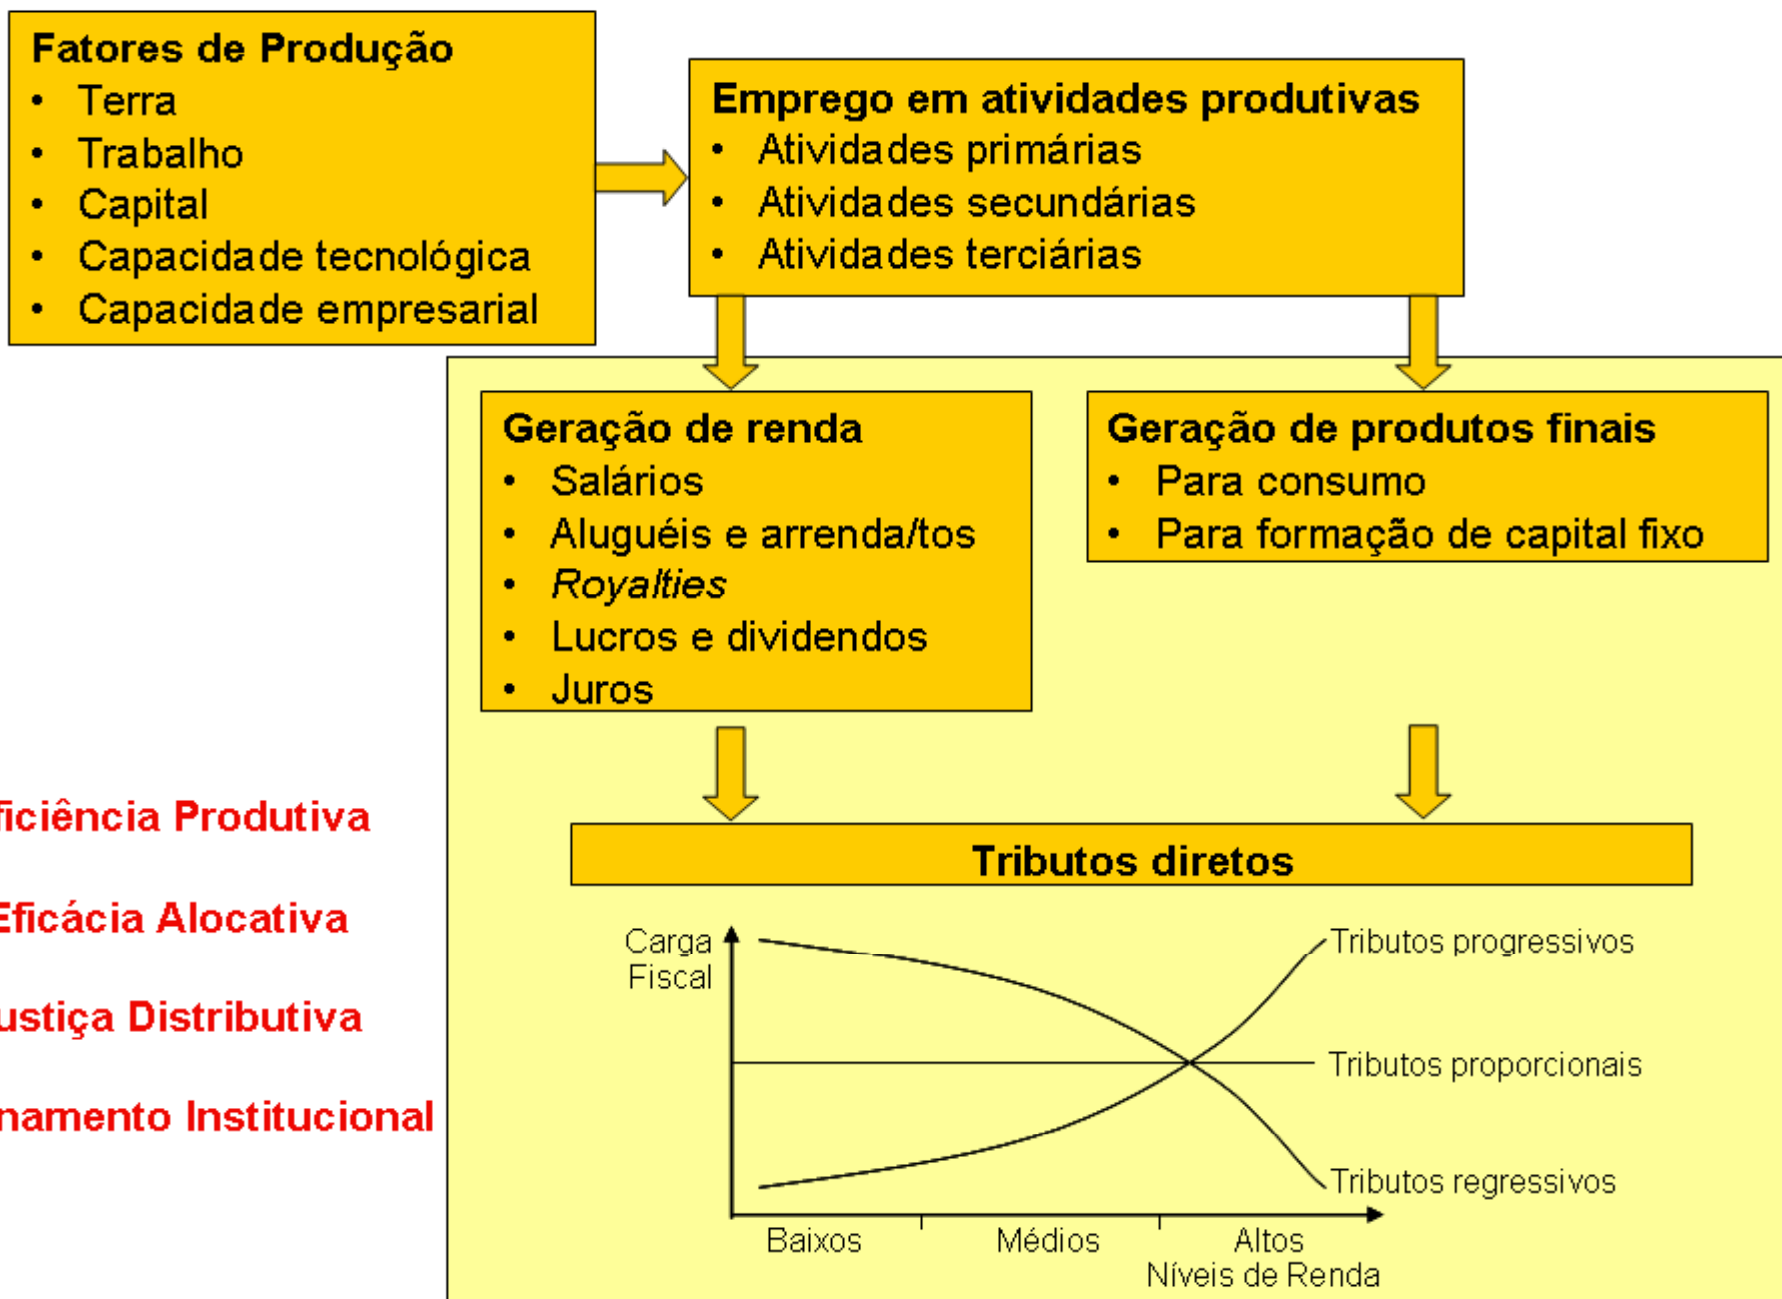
Fatores de Produção
- Terra
- Trabalho
- Capital
- Capacidade tecnológica
- Capacidade empresarial

Emprego em atividades produtivas
- Atividades primárias
- Atividades secundárias
- Atividades terciárias

Geração de renda
- Salários
- Aluguéis e arrenda/tos
- *Royalties*
- Lucros e dividendos
- Juros

Geração de produtos finais
- Para consumo
- Para formação de capital fixo

ficiência Produtiva

Eficácia Alocativa

ustiça Distributiva

namento Institucional

Tributos diretos

Carga Fiscal

Tributos progressivos

Tributos proporcionais

Tributos regressivos

Baixos

Médios

Altos

Níveis de Renda